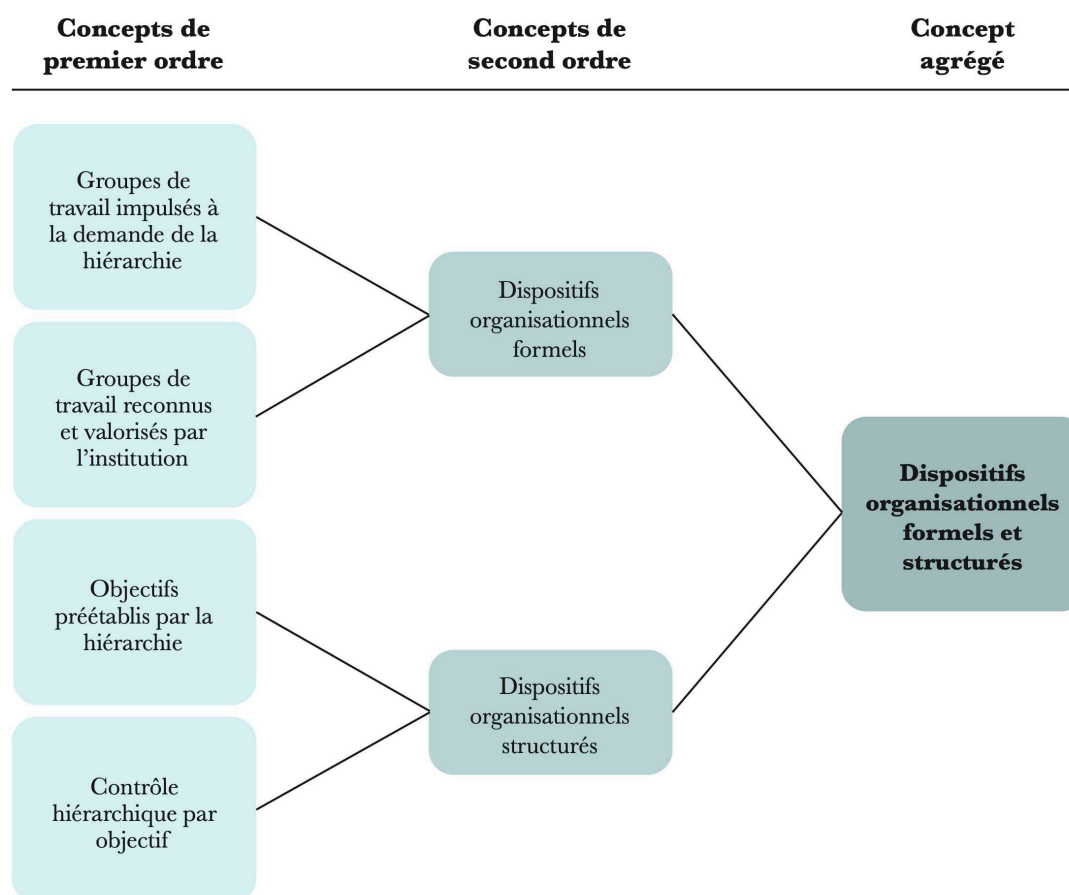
Concepts de premier ordre

Concepts de second ordre

Concept agrégé

Groupes de travail impulsés à la demande de la hiérarchie

Groupes de travail reconnus et valorisés par l'institution

Objectifs préétablis par la hiérarchie

Contrôle hiérarchique par objectif

Dispositifs organisationnels formels

Dispositifs organisationnels structurés

Dispositifs organisationnels formels et structurés